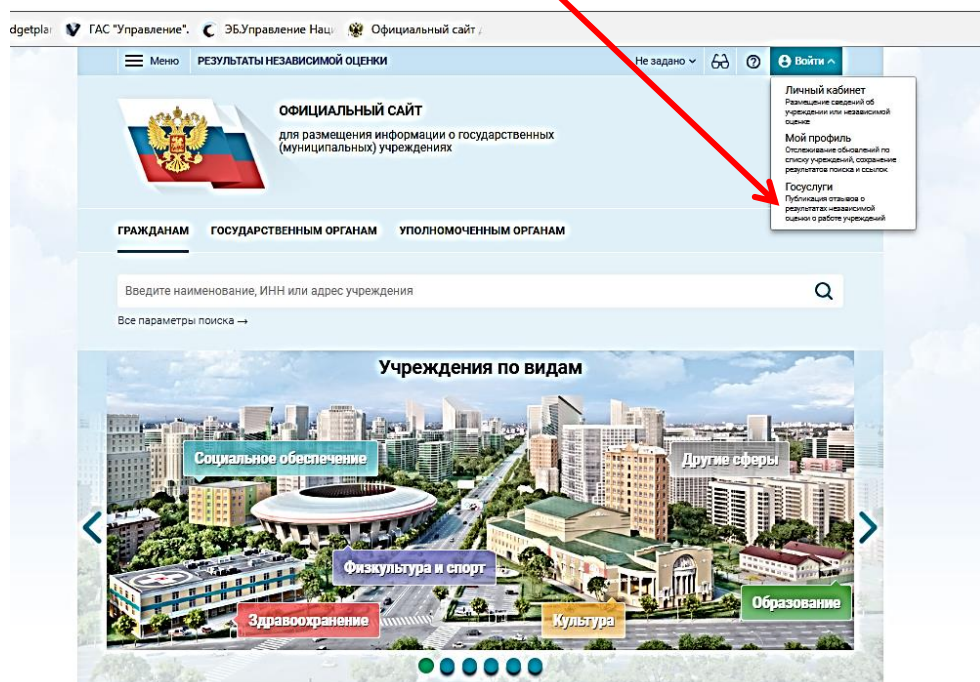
dgetplai ГАС "Управление". ЭБ.Управление Наци Официальный сайт

Меню РЕЗУЛЬТАТЫ НЕЗАВИСИМОЙ ОЦЕНКИ

Не задано Войти

Личный кабинет
Размещение сведений об учреждении или независимой оценке

Мой профиль
Отслеживание обновлений по списку учреждений, сохранение результатов поиска и ссылок

Госуслуги
Публикация отзывов о результатах независимой оценки о работе учреждений

ОФИЦИАЛЬНЫЙ САЙТ
для размещения информации о государственных (муниципальных) учреждениях

ГРАЖДАНАМ ГОСУДАРСТВЕННЫМ ОРГАНАМ УПОЛНОМОЧЕННЫМ ОРГАНАМ

Введите наименование, ИНН или адрес учреждения

Все параметры поиска →

Учреждения по видам

Социальное обеспечение
Другие сферы
Физкультура и спорт
Здравоохранение
Культура
Образование